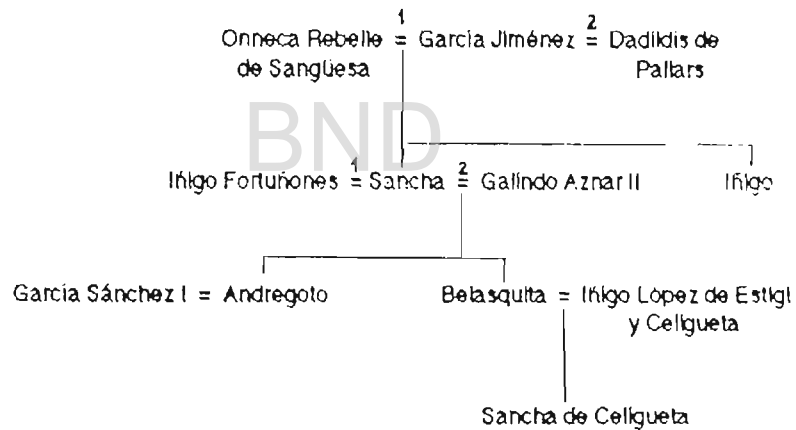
Onneca Rebelle $\overset{1}{=}$ García Jiménez $\overset{2}{=}$ Dadildis de Pallars
de Sangüesa

BND

Iñigo Fortuñones $\overset{1}{=}$ Sancha $\overset{2}{=}$ Galindo Aznar II

Iñigo

García Sánchez I = Andregoto

Belasquita = Iñigo López de Estigi y Ceilgueta

Sancha de Ceilgueta